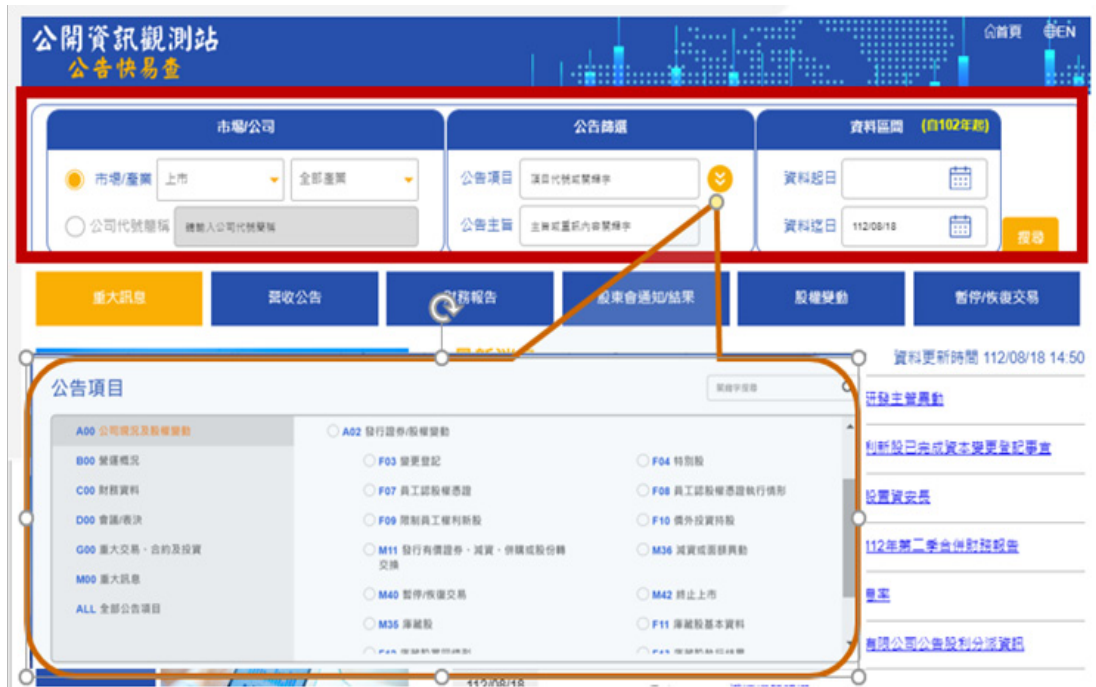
公開資訊觀測站
公告快易查

首頁 EN

市場/公司
市場/產業 上市 全部產業
公司代號/簡稱 請輸入公司代號/簡稱

公告篩選
公告項目 項目代號或關鍵字
公告主旨 主旨或重訊內容關鍵字

資料區間 (自102年起)
資料起日
資料迄日 112/08/18
搜尋

重大訊息
營收公告
財務報告
股東會通知/結果
股權變動
暫停/恢復交易

資料更新時間 112/08/18 14:50

公告項目
關鍵字搜尋

A00 公司概況及股權變動
B00 營運概況
C00 財務資料
D00 會議/表決
G00 重大交易、合約及投資
M00 重大訊息
ALL 全部公告項目

A02 發行證券/股權變動
F03 變更登記
F04 特別股
F07 員工認股權憑證
F08 員工認股權憑證執行情形
F09 限制員工權利新股
F10 僑外投資持股
M11 發行有價證券、減資、併購或股份轉交換
M36 減資或面額異動
M40 暫停/恢復交易
M42 終止上市
M35 庫藏股
F11 庫藏股基本資料

研發主管異動
判新股已完成資本變更登記事宜
設置資安長
112年第二季合併財務報告
專案
有限公司公告股利分派資訊

112/08/18